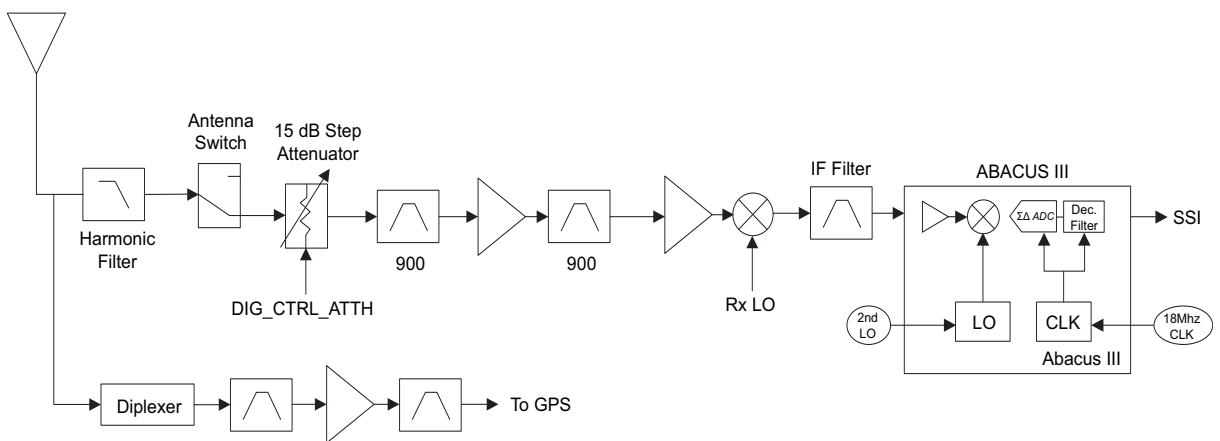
Antenna Switch

15 dB Step Attenuator

Harmonic Filter

DIG_CTRL_ATTH

900

900

Rx LO

IF Filter

ABACUS III

$\Sigma\Delta$ ADC

Dec. Filter

SSI

2nd LO

LO

CLK

18Mhz CLK

Abacus III

Diplexer

To GPS